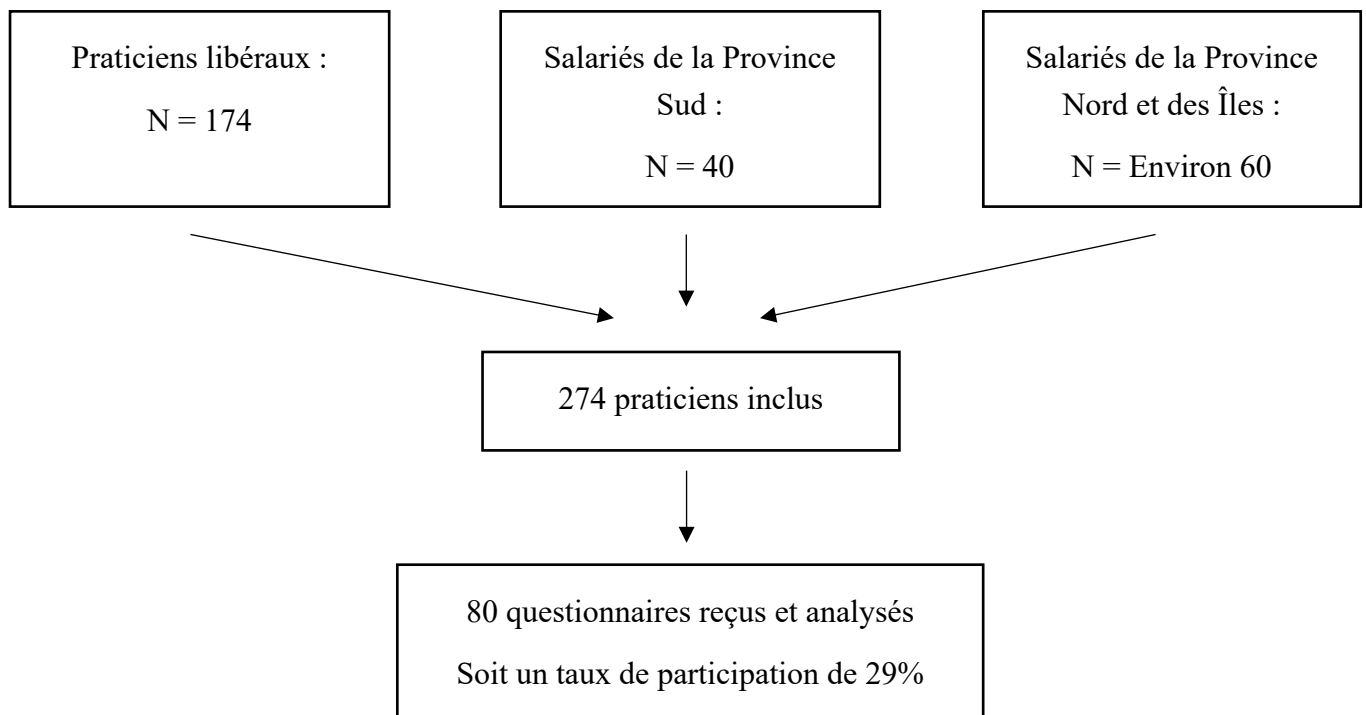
Praticiens libéraux :

N = 174

Salariés de la Province Sud :

N = 40

Salariés de la Province Nord et des Îles :

N = Environ 60

274 praticiens inclus

80 questionnaires reçus et analysés

Soit un taux de participation de 29%